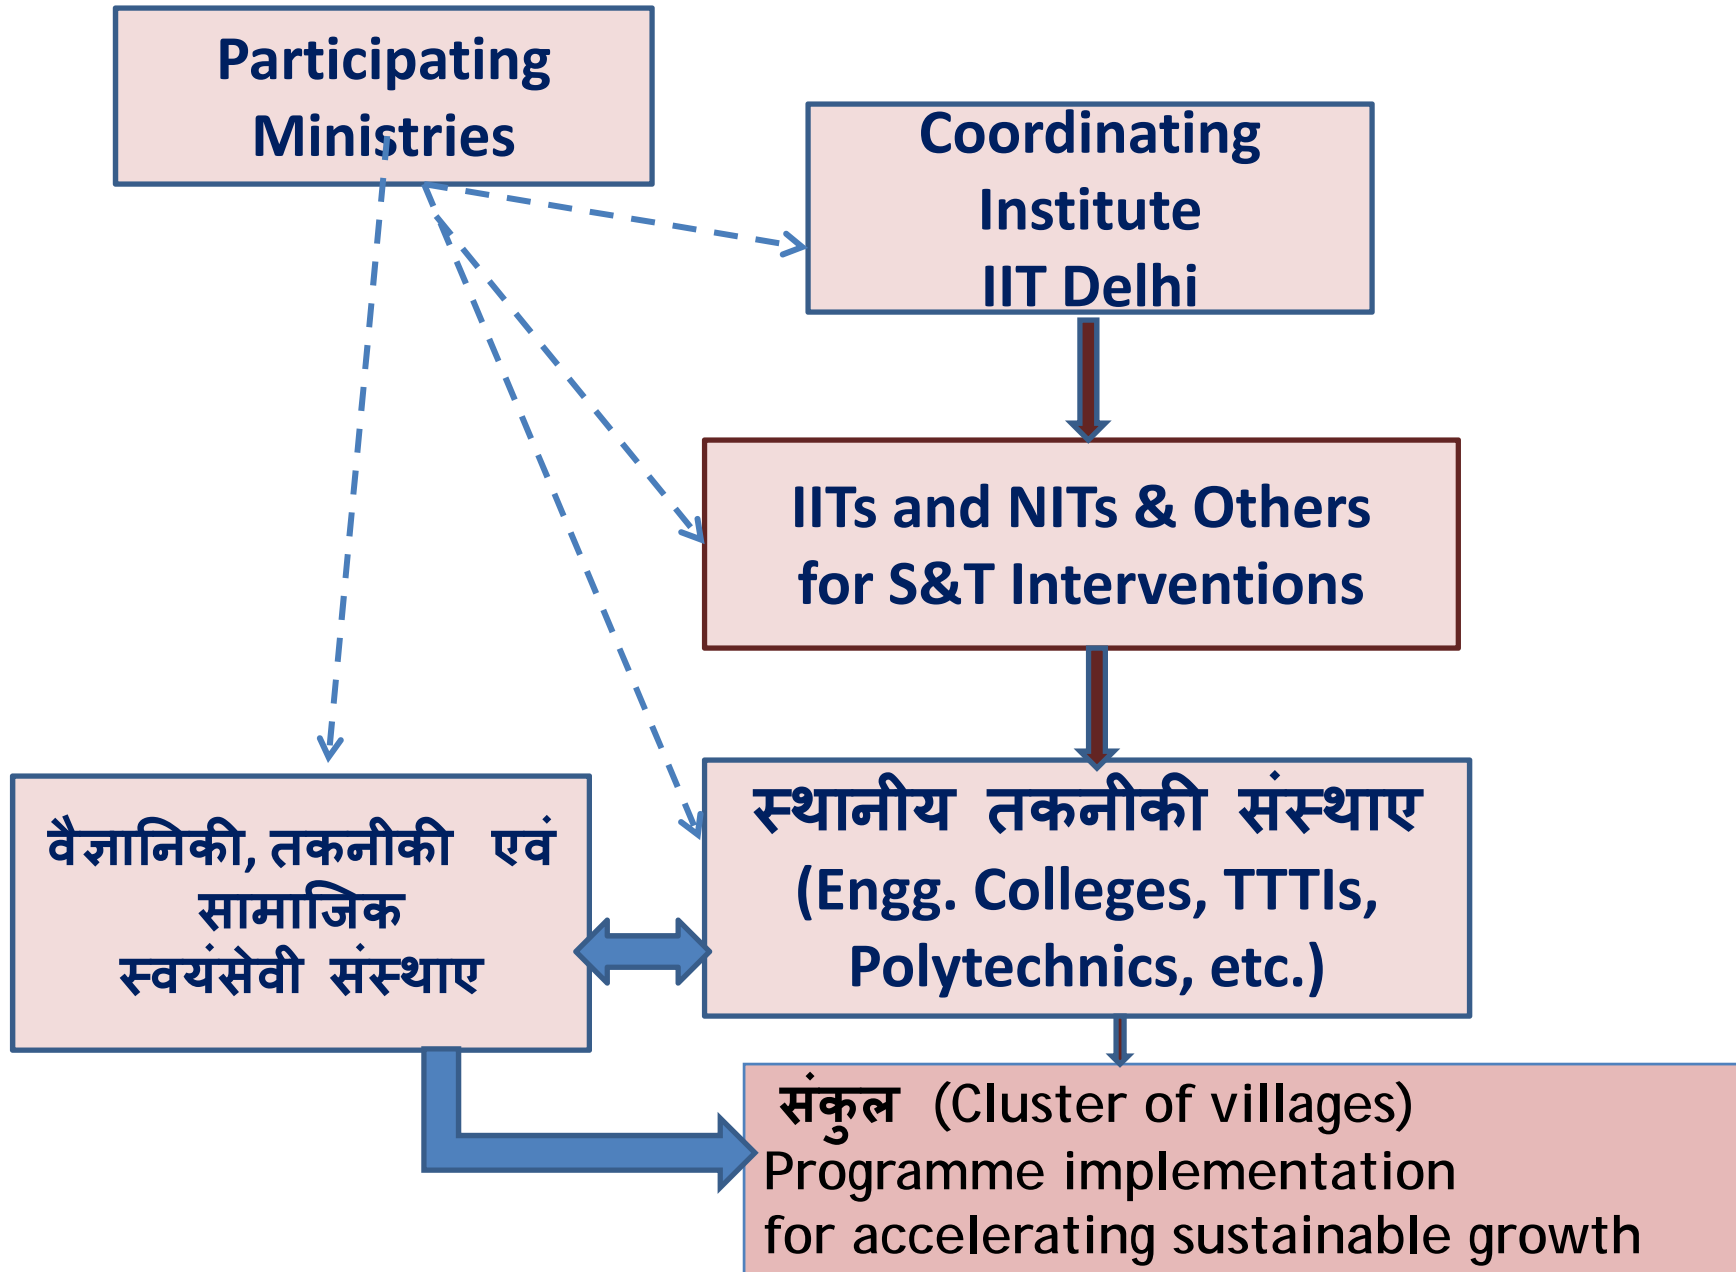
Participating Ministries

Coordinating Institute
IIT Delhi

IITs and NITs & Others for S&T Interventions

स्थानीय तकनीकी संस्थाए
(Engg. Colleges, TTTIs, Polytechnics, etc.)

वैज्ञानिकी, तकनीकी एवं सामाजिक स्वयंसेवी संस्थाए

संकुल (Cluster of villages)
Programme implementation
for accelerating sustainable growth